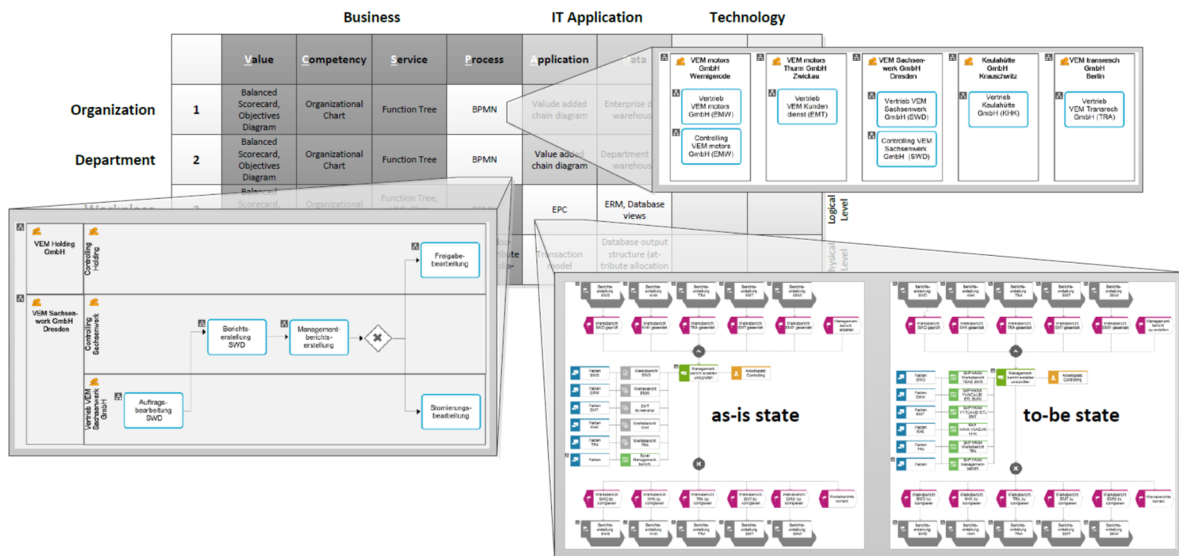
Business IT Application Technology

| | Value | Competency | Service | Process | Application | Data |
|---|---|---|---|---|---|---|
| Organization 1 | Balanced Scorecard, Objectives Diagram | Organizational Chart | Function Tree | BPMN | Value added chain diagram | Enterprise data warehouse |
| Department 2 | Balanced Scorecard, Objectives Diagram | Organizational Chart | Function Tree | BPMN | Value added chain diagram | Department data warehouse |
| 3 | Balanced Scorecard, | Organizational | Function Tree, | | EPC | ERM, Database views |
| | | | | | Transaction model | Database output structure (attribute allocation |

Logical Level

Physical Level

VEM motors GmbH Wernigerode
Vertrieb VEM motors GmbH (EMW)
Controlling VEM motors GmbH (EMW)

VEM motors Thurm GmbH Zwickau
Vertrieb VEM Kunden dienst (EMT)

VEM Sachsenwerk GmbH Dresden
Vertrieb VEM Sachsenwerk GmbH (SWD)
Controlling VEM Sachsenwerk GmbH (SWD)

Keulahütte GmbH Krauschwitz
Vertrieb Keulahütte GmbH (KHK)

VEM transresch GmbH Berlin
Vertrieb VEM Transresch GmbH (TRA)

VEM Holding GmbH
Controlling Holding
Freigabebearbeitung

VEM Sachsenwerk GmbH Dresden
Controlling Sachsenwerk
Berichtserstellung SWD
Managementberichtserstellung

Vertrieb VEM Sachsenwerk GmbH
Auftragsbearbeitung SWD
Stornierungsbearbeitung

as-is state

to-be state